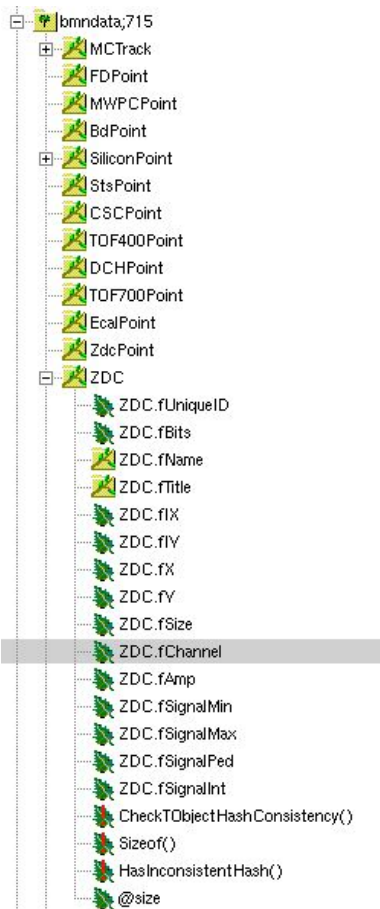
bmndata;715
MCTrack
FDPoint
MWPCPoint
BdPoint
SiliconPoint
StsPoint
CSCPoint
TOF400Point
DCHPoint
TOF700Point
EcalPoint
ZdcPoint
ZDC
ZDC.fUniqueID
ZDC.fBits
ZDC.fName
ZDC.fTitle
ZDC.fIX
ZDC.fIY
ZDC.fX
ZDC.fY
ZDC.fSize
ZDC.fChannel
ZDC.fAmp
ZDC.fSignalMin
ZDC.fSignalMax
ZDC.fSignalPed
ZDC.fSignalInt
CheckTObjectHashConsistency()
Sizeof()
HasInconsistentHash()
@size